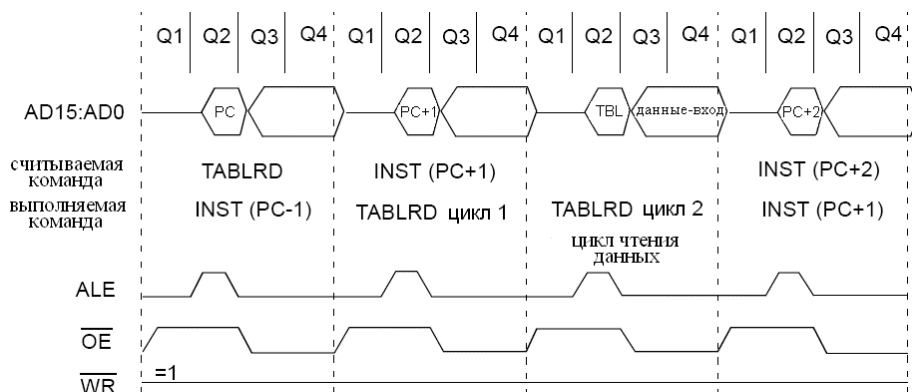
Q1 Q2 Q3 Q4 Q1 Q2 Q3 Q4 Q1 Q2 Q3 Q4 Q1 Q2 Q3 Q4

AD15:AD0

PC

PC+1

TBL

данные-вход

PC+2

считываемая команда

TABLRD

INST (PC+1)

INST (PC+2)

выполняемая команда

INST (PC-1)

TABLRD цикл 1

TABLRD цикл 2

INST (PC+1)

цикл чтения данных

ALE

$\overline{OE}$

$\overline{WR}$

=1